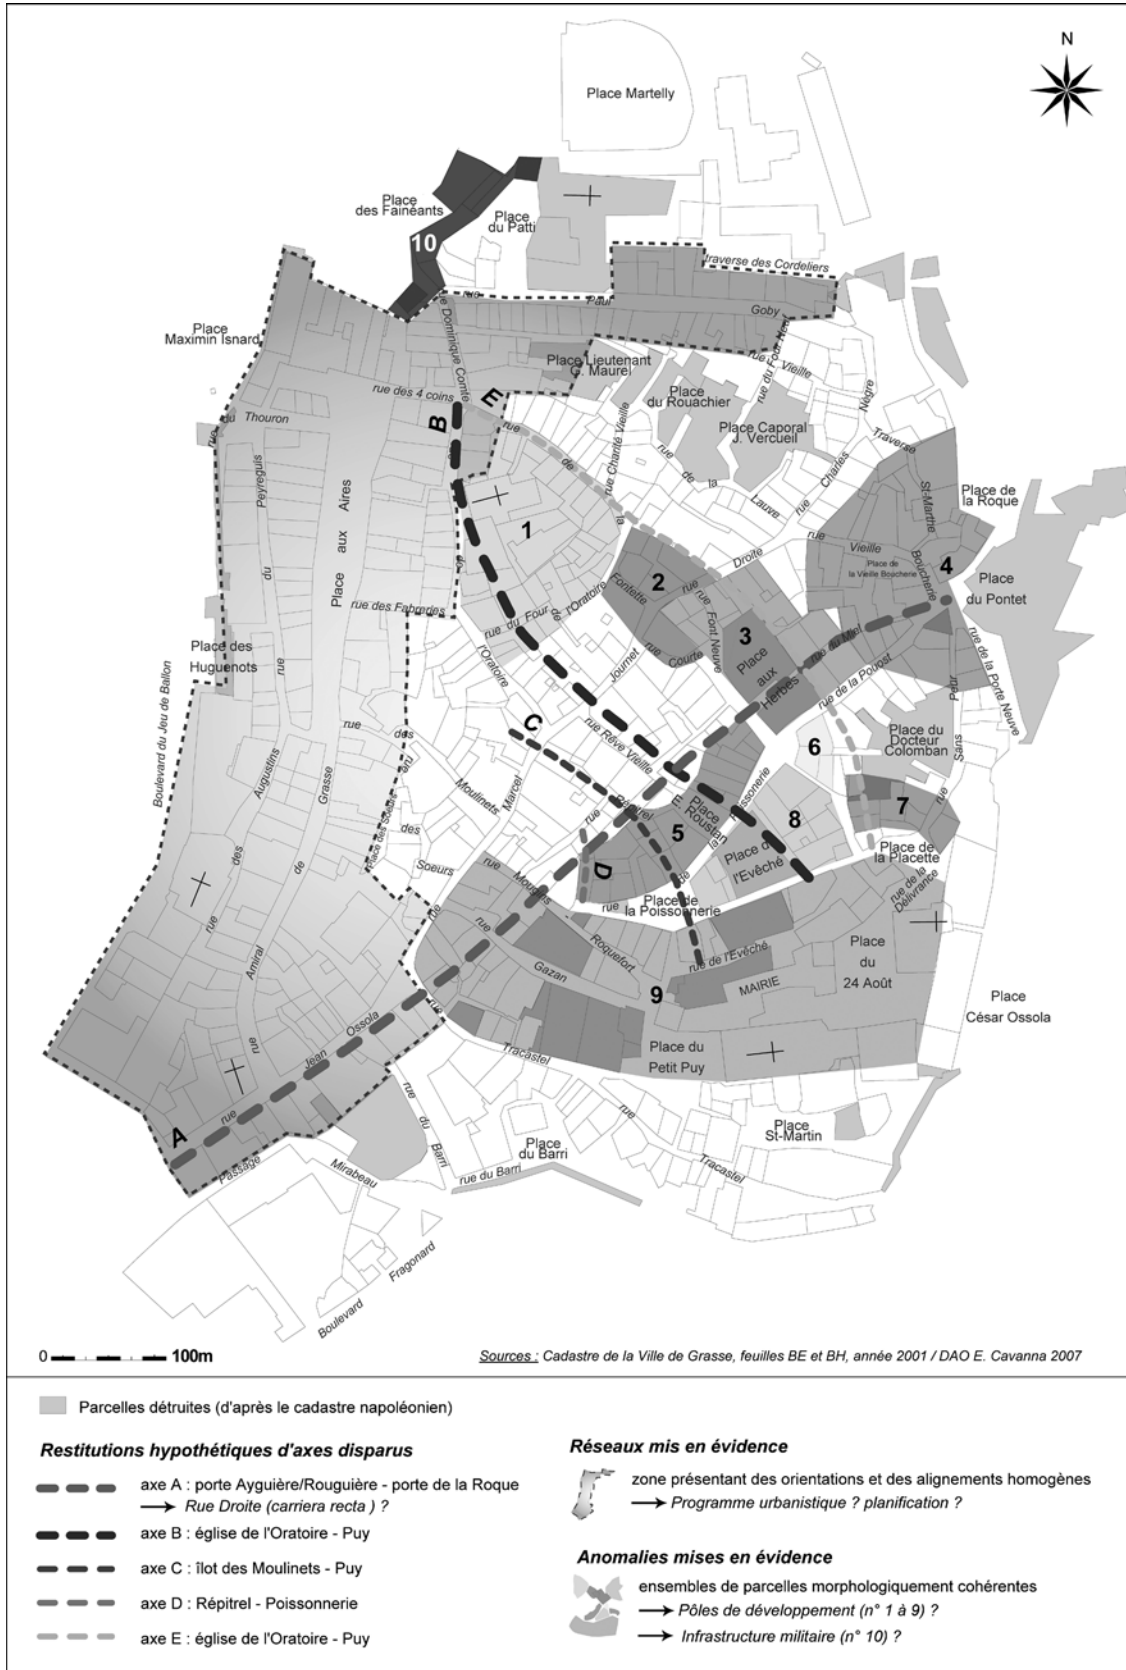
N

Place Martelly

Place des Fainéants

Place du Patti

10

Traverse des Cordeliers

rue Paul Goby

Place Maximin Isnard

rue Dominique Conte

Place Lieutenant G. Maurel

Place du Rouachier

rue du Four Neuf

rue Vieille

Nègre

rue des 4 coins

B

E

rue du Thouron

Place Caporal J. Vercueil

Traverse

rue Charité Vieille

rue de la Lauve

rue Charles

Place de la Roque

St-Martre

rue de la

Peyreguis

du

rue

Place aux Aires

1

Vieille

Place de la Vieille Boucherie

Boucherie

4

Place du Pontet

Droite

2

Fontette

rue Font Neuve

rue des Fabrades

rue du Four de l'Oratoire

3

Place aux Herbes

rue du Miel

Place des Huguenots

rue de l'Oratoire

rue Courte

rue de la Poust

rue de la Porte Neuve

Jourret

Pelr

Boulevard du Jeu de Ballon

Augustins

rue

des

Grasse

rue des Soeurs

C

rue Rêve Vieille

6

Place du Docteur Colomban

Sans

rue Moulinets

Marcel

Répitrel

Place Roustan

Poissonnerie

8

rue

7

des Soeurs

5

Place de l'Evêché

Place de la Placette

rue de la Délivrance

rue des

de

D

rue de la Poissonnerie

rue Moulinets

rue Roquefort

rue Gazan

rue de l'Evêché

Place du 24 Août

Amiral

9

MAIRIE

Place César Ossola

rue Jean Ossola

Tracastel

Place du Petit Puy

A

rue

rue du Barri

Place du Barri

rue

Place St-Martin

Passage

Mirabeau

rue du Barri

Tracastel

Fragonard

Boulevard

0 100m

Sources : Cadastre de la Ville de Grasse, feuilles BE et BH, année 2001 / DAO E. Cavanna 2007

Parcelles détruites (d'après le cadastre napoléonien)

Restitutions hypothétiques d'axes disparus

axe A : porte Ayguière/Rouguière - porte de la Roque
→ Rue Droite (carriera recta ) ?

axe B : église de l'Oratoire - Puy

axe C : îlot des Moulinets - Puy

axe D : Répitrel - Poissonnerie

axe E : église de l'Oratoire - Puy

Réseaux mis en évidence

zone présentant des orientations et des alignements homogènes
→ Programme urbanistique ? planification ?

Anomalies mises en évidence

ensembles de parcelles morphologiquement cohérentes
→ Pôles de développement (n° 1 à 9) ?
→ Infrastructure militaire (n° 10) ?